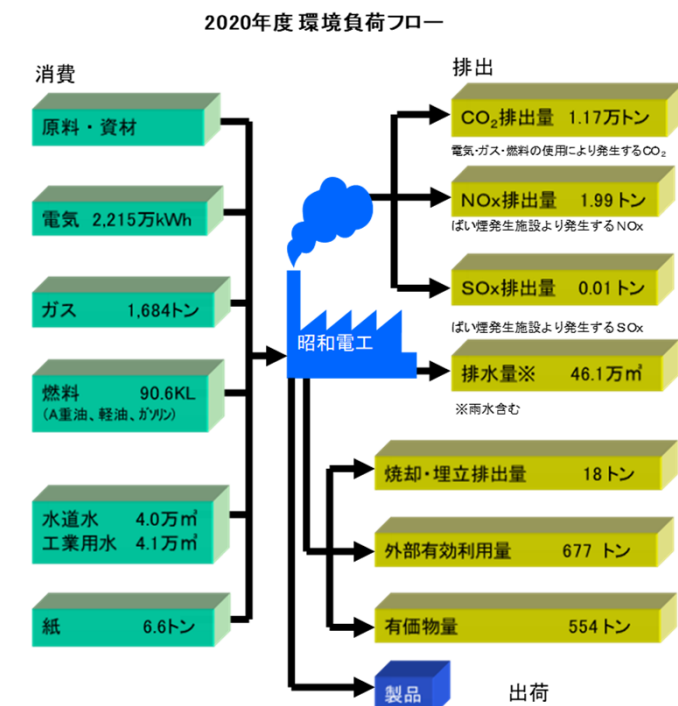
2020年度 環境負荷フロー

消費

原料・資材

電気 2,215万kWh

ガス 1,684トン

燃料 90.6KL
(A重油、軽油、ガソリン)

水道水 4.0万㎥
工業用水 4.1万㎥

紙 6.6トン

昭和電工

排出

$CO_2$排出量 1.17万トン
電気・ガス・燃料の使用により発生する$CO_2$

NOx排出量 1.99トン
ばい煙発生施設より発生するNOx

SOx排出量 0.01トン
ばい煙発生施設より発生するSOx

排水量※ 46.1万㎥
※雨水含む

焼却・埋立排出量 18トン

外部有効利用量 677 トン

有価物量 554トン

製品

出荷